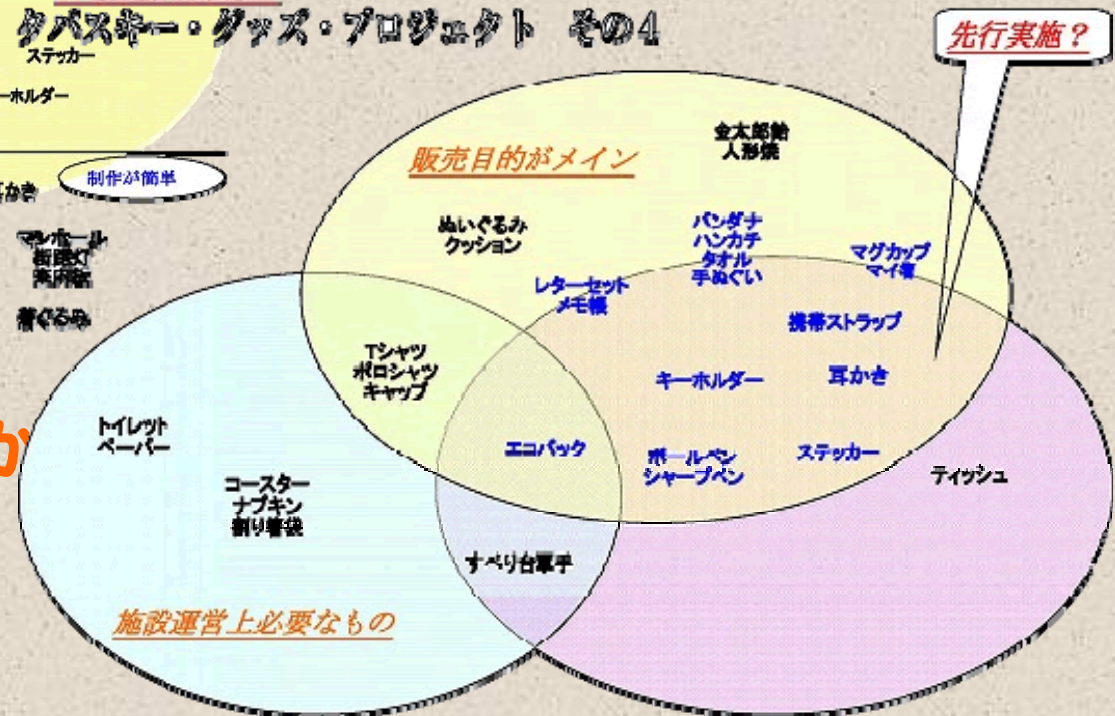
タバスキー・グッズ・プロジェクト　その4

先行実施？

ステッカー
ーホルダー
制作が簡単
耳かき
マンホール
街路灯
案内板
着ぐるみ

販売目的がメイン

金太郎飴
人形焼

ぬいぐるみ
クッション

バンダナ
ハンカチ
タオル
手ぬぐい

マグカップ
マイ箸

レターセット
メモ帳

携帯ストラップ

Tシャツ
ポロシャツ
キャップ

キーホルダー

耳かき

トイレット
ペーパー

か

エコバック

ボールペン
シャープペン

ステッカー

ティッシュ

コースター
ナプキン
割り箸袋

すべり台軍手

施設運営上必要なもの